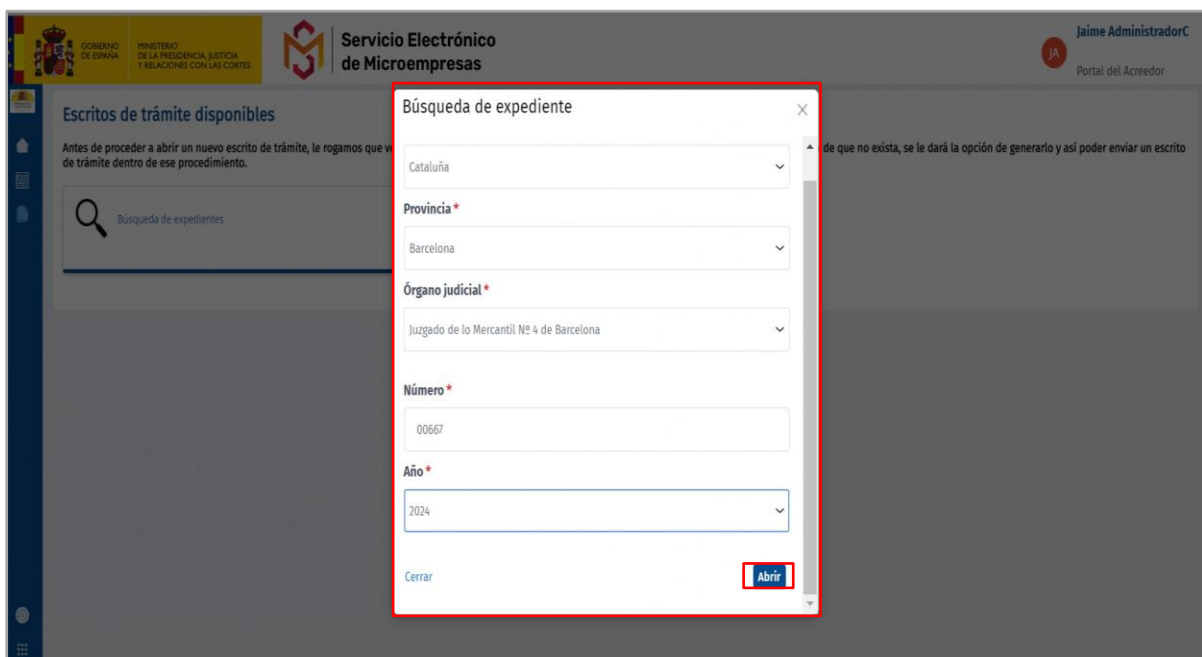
GOBIERNO DE ESPAÑA
MINISTERIO DE LA PRESIDENCIA, JUSTICIA Y RELACIONES CON LAS CORTES

Servicio Electrónico de Microempresas

JA
Jaime AdministradorC
Portal del Acreedor

Escritos de trámite disponibles

Antes de proceder a abrir un nuevo escrito de trámite, le rogamos que v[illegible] de que no exista, se le dará la opción de generarlo y así poder enviar un escrito de trámite dentro de ese procedimiento.

Búsqueda de expedientes

Búsqueda de expediente

×

Cataluña

Provincia *

Barcelona

Órgano judicial *

Juzgado de lo Mercantil Nº 4 de Barcelona

Número *

00667

Año *

2024

Cerrar

Abrir